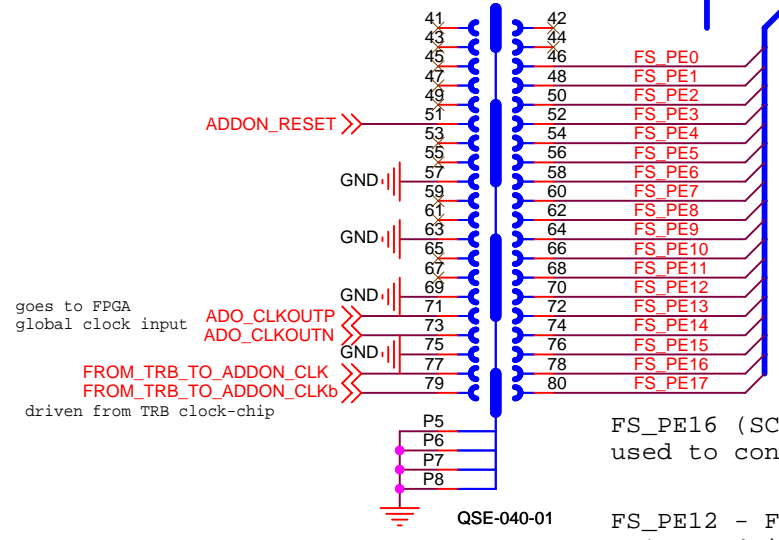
41
43
45
47
49
51
53
55
57
59
61
63
65
67
69
71
73
75
77
79

42
44
46
48
50
52
54
56
58
60
62
64
66
68
70
72
74
76
78
80

FS_PE0
FS_PE1
FS_PE2
FS_PE3
FS_PE4
FS_PE5
FS_PE6
FS_PE7
FS_PE8
FS_PE9
FS_PE10
FS_PE11
FS_PE12
FS_PE13
FS_PE14
FS_PE15
FS_PE16
FS_PE17

ADDON_RESET
GND
GND
GND
goes to FPGA
global clock input
ADO_CLKOUTP
ADO_CLKOUTN
GND
FROM_TRB_TO_ADDON_CLK
FROM_TRB_TO_ADDON_CLKb
driven from TRB clock-chip

P5
P6
P7
P8

QSE-040-01

FS_PE16 (SC
used to con

FS_PE12 - F